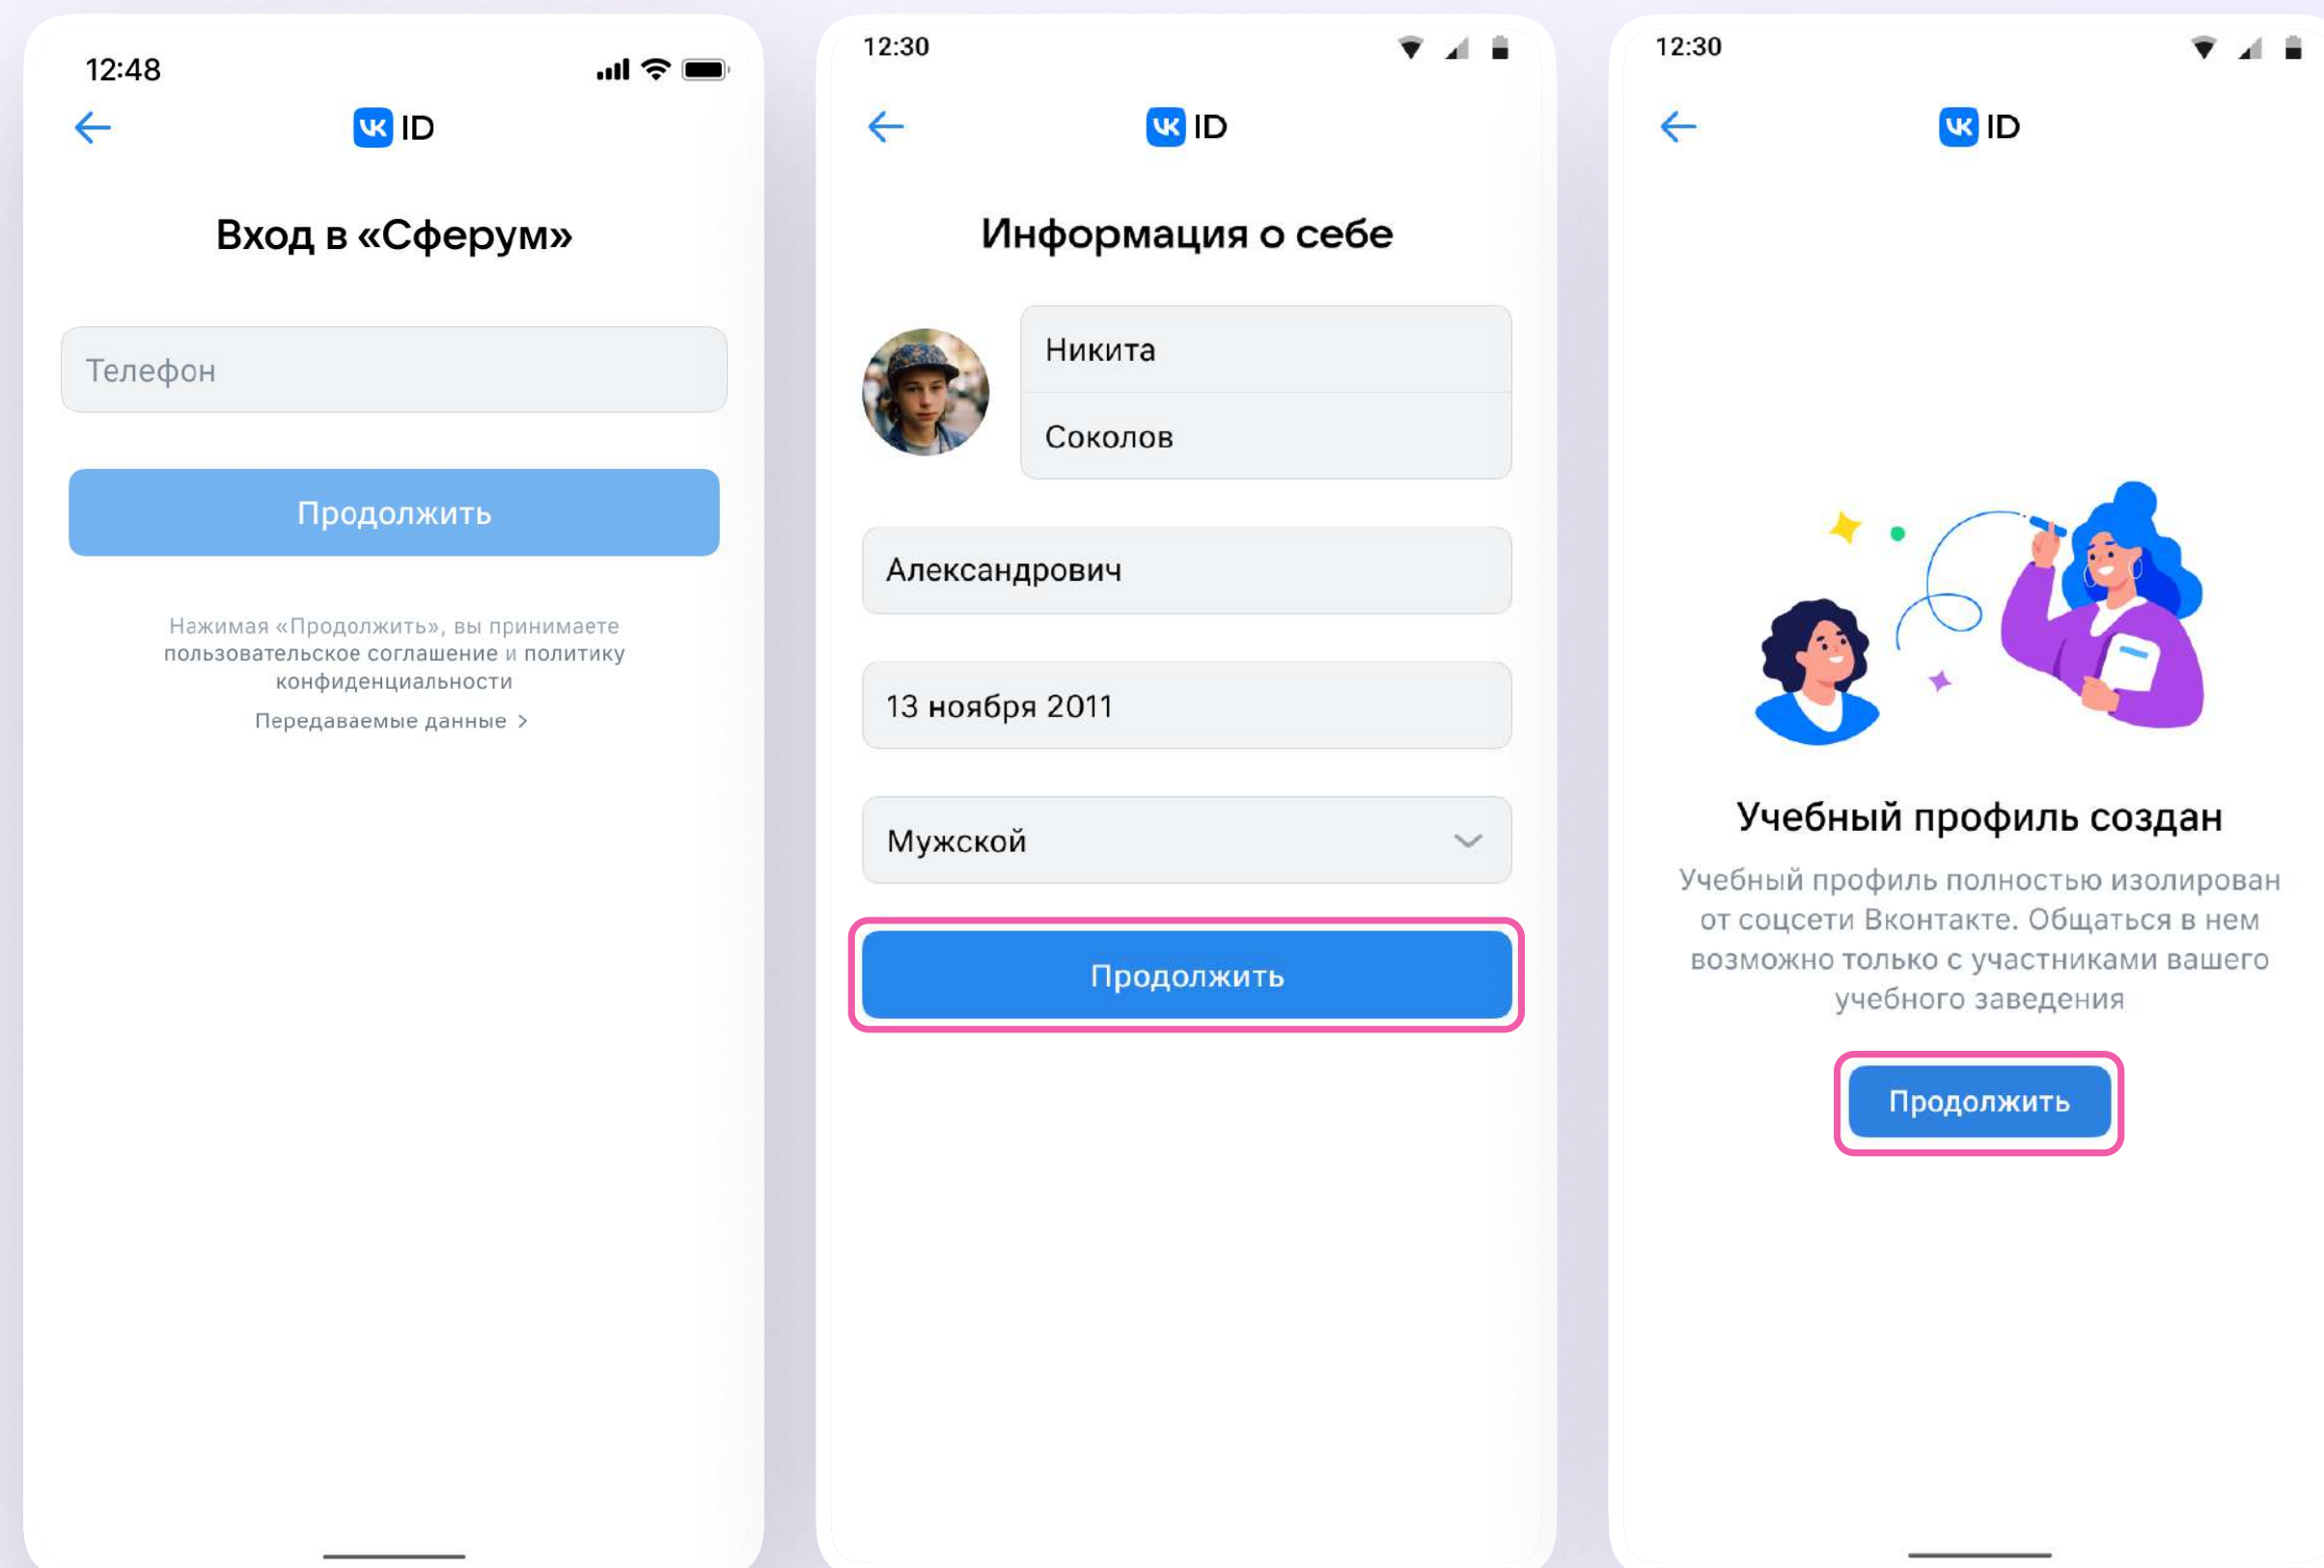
12:48

ID

Вход в «Сферум»

Телефон

Продолжить

Нажимая «Продолжить», вы принимаете пользовательское соглашение и политику конфиденциальности

Передаваемые данные >

12:30

ID

Информация о себе

Никита

Соколов

Александрович

13 ноября 2011

Мужской

Продолжить

12:30

ID

Учебный профиль создан

Учебный профиль полностью изолирован от соцсети Вконтакте. Общаться в нем возможно только с участниками вашего учебного заведения

Продолжить